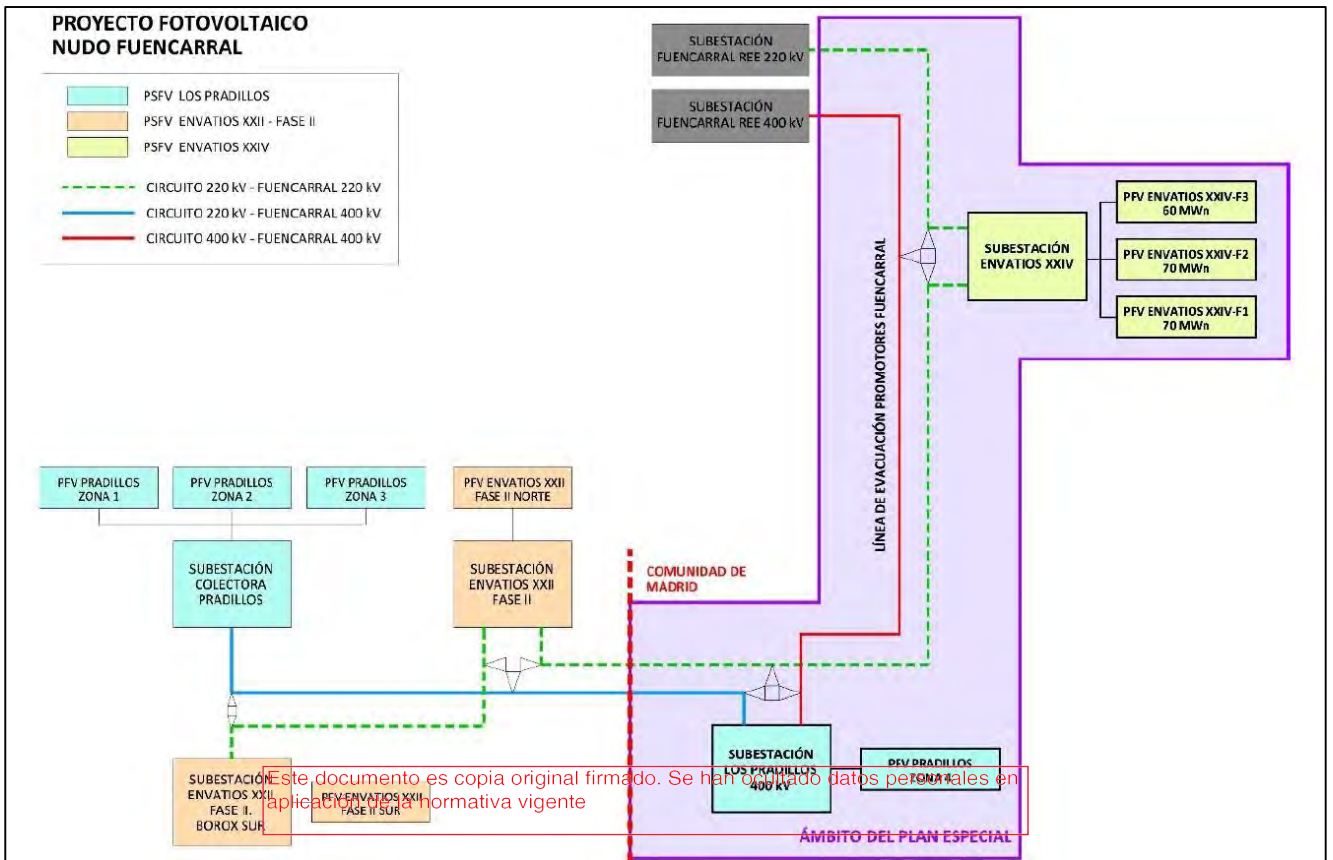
PROYECTO FOTOVOLTAICO
NUDO FUENCARRAL

PSFV LOS PRADILLOS
PSFV ENVATIOS XXII - FASE II
PSFV ENVATIOS XXIV

CIRCUITO 220 kV - FUENCARRAL 220 kV
CIRCUITO 220 kV - FUENCARRAL 400 kV
CIRCUITO 400 kV - FUENCARRAL 400 kV

SUBESTACIÓN FUENCARRAL REE 220 kV

SUBESTACIÓN FUENCARRAL REE 400 kV

SUBESTACIÓN ENVATIOS XXIV

PFV ENVATIOS XXIV-F3 60 MWn

PFV ENVATIOS XXIV-F2 70 MWn

PFV ENVATIOS XXIV-F1 70 MWn

LÍNEA DE EVACUACIÓN PROMOTORES FUENCARRAL

PFV PRADILLOS ZONA 1

PFV PRADILLOS ZONA 2

PFV PRADILLOS ZONA 3

PFV ENVATIOS XXII FASE II NORTE

SUBESTACIÓN COLECTORA PRADILLOS

SUBESTACIÓN ENVATIOS XXII FASE II

COMUNIDAD DE MADRID

SUBESTACIÓN LOS PRADILLOS 400 kV

PFV PRADILLOS ZONA 4

SUBESTACIÓN ENVATIOS XXII FASE II. BOROX SUR

PFV ENVATIOS XXII FASE II SUR

Este documento es copia original firmado. Se han ocultado datos personales en aplicación de la normativa vigente

ÁMBITO DEL PLAN ESPECIAL